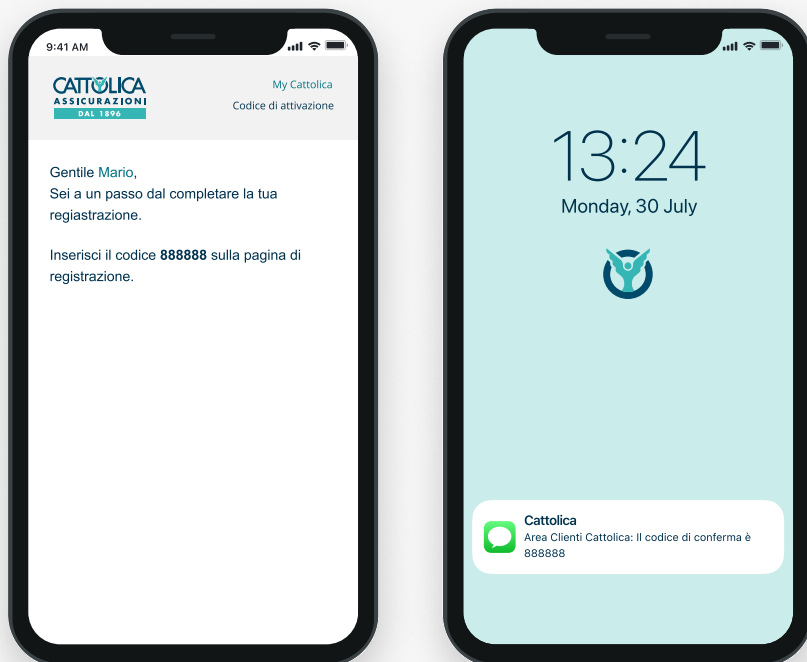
9:41 AM

CATTOLICA
ASSICURAZIONI
DAL 1896

My Cattolica
Codice di attivazione

Gentile Mario,
Sei a un passo dal completare la tua regiastrazione.

Inserisci il codice **888888** sulla pagina di registrazione.

13:24
Monday, 30 July

Cattolica
Area Clienti Cattolica: Il codice di conferma è 888888